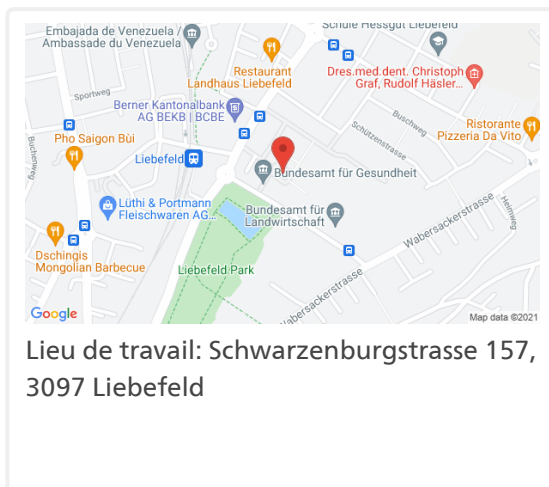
Embajada de Venezuela / Ambassade du Venezuela

Schule Hessgut Liebefeld

Restaurant Landhaus Liebefeld

Dres.med.dent. Christoph Graf, Rudolf Häsler...

Sportweg

Berner Kantonalbank AG BEKB | BCBE

Buschweg

Schützenstrasse

Ristorante Pizzeria Da Vito

Pho Saigon Bùi

Liebefeld

Bundesamt für Gesundheit

Buchseeweg

Lüthi & Portmann Fleischwaren AG...

Bundesamt für Landwirtschaft

Wabersackerstrasse

Heimweg

Dschingis Mongolian Barbecue

Liebefeld Park

Wabersackerstrasse

Google

Map data ©2021

Lieu de travail: Schwarzenburgstrasse 157, 3097 Liebefeld